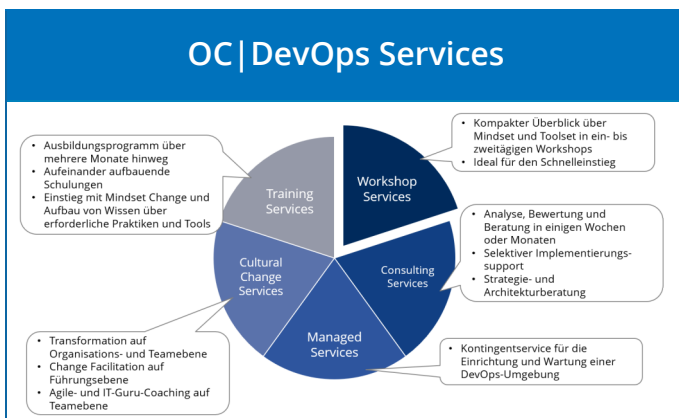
OC|DevOps Services

- Ausbildungsprogramm über mehrere Monate hinweg
- Aufeinander aufbauende Schulungen
- Einstieg mit Mindset Change und Aufbau von Wissen über erforderliche Praktiken und Tools

Training Services

Workshop Services

- Kompakter Überblick über Mindset und Toolset in ein- bis zweitägigen Workshops
- Ideal für den Schnelleinstieg

- Analyse, Bewertung und Beratung in einigen Wochen oder Monaten
- Selektiver Implementierungssupport
- Strategie- und Architekturberatung

Consulting Services

Cultural Change Services

Managed Services

- Transformation auf Organisations- und Teamebene
- Change Facilitation auf Führungsebene
- Agile- und IT-Guru-Coaching auf Teamebene

- Kontingentservice für die Einrichtung und Wartung einer DevOps-Umgebung